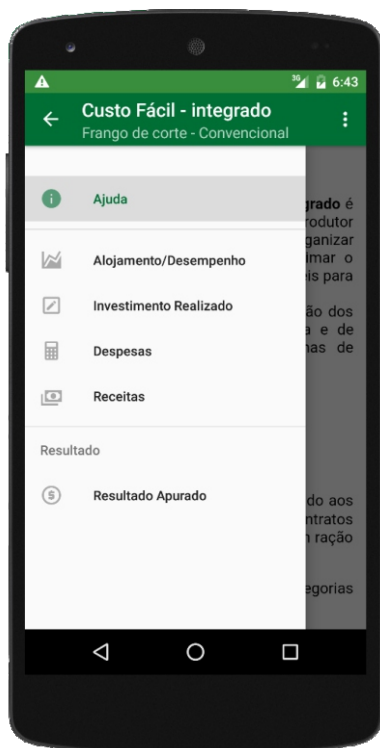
3G 6:43

Custo Fácil - integrado
Frango de corte - Convencional

Ajuda

Alojamento/Desempenho

Investimento Realizado

Despesas

Receitas

Resultado

Resultado Apurado

grado é
rodutor
ganizar
mar o
eis para

ão dos
a e de
nas de

do aos
ntratos
n ração

egorias